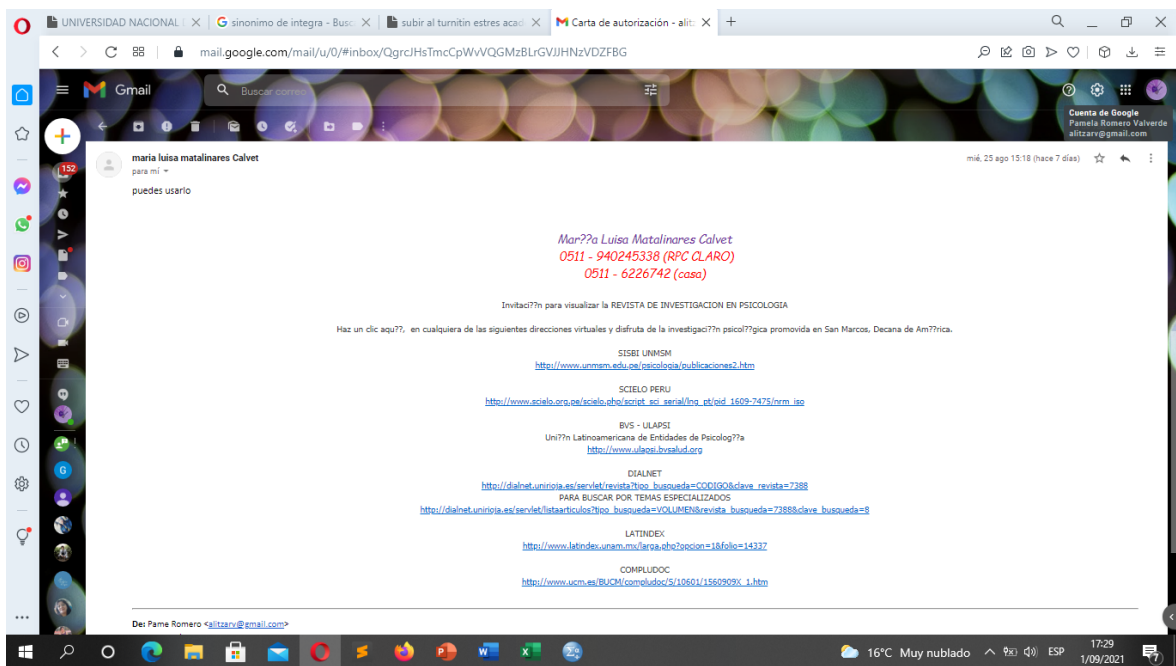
UNIVERSIDAD NACIONAL | sinonimo de integra - Busc | subir al turnitin estres acad | Carta de autorización - alitz

mail.google.com/mail/u/0/#inbox/QgrcJHsTmcCpWvVQGMzBLrGVJJHNzVDZFBG

Gmail

Buscar correo

Cuenta de Google
Pamela Romero Valverde
alitzarv@gmail.com

152

maria luisa matalinares Calvet
para mí

mié, 25 ago 15:18 (hace 7 días)

puedes usarlo

Mar??a Luisa Matalinares Calvet
0511 - 940245338 (RPC CLARO)
0511 - 6226742 (casa)

Invitaci??n para visualizar la REVISTA DE INVESTIGACION EN PSICOLOGIA

Haz un clic aqu??, en cualquiera de las siguientes direcciones virtuales y disfruta de la investigaci??n psicol??gica promovida en San Marcos, Decana de Am??rica.

SISBI UNMSM
http://www.unmsm.edu.pe/psicologia/publicaciones2.htm

SCIELO PERU
http://www.scielo.org.pe/scielo.php/script_sci_serial/lng_pt/pid_1609-7475/nrm_iso

BVS - ULAPSI
Uni??n Latinoamericana de Entidades de Psicolog??a
http://www.ulapsi.bvsalud.org

DIALNET
http://dialnet.unirioja.es/servlet/revista?tipo_busqueda=CODIGO&clave_revista=7388
PARA BUSCAR POR TEMAS ESPECIALIZADOS
http://dialnet.unirioja.es/servlet/listaarticulos?tipo_busqueda=VOLUMEN&revista_busqueda=7388&clave_busqueda=8

LATINDEX
http://www.latindex.unam.mx/larga.php?opcion=1&folio=14337

COMPLUDOC
http://www.ucm.es/BUCM/compludoc/5/10601/1560909X_1.htm

De: Pame Romero <alitzarv@gmail.com>

16°C Muy nublado ESP 17:29 1/09/2021